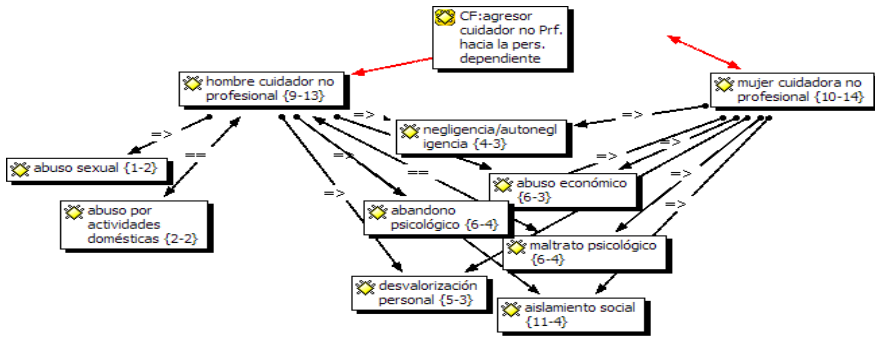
CF:agresor cuidador no Prf. hacia la pers. dependiente

hombre cuidador no profesional {9-13}

mujer cuidadora no profesional {10-14}

=>

=>

negligencia/autonegligencia {4-3}

=>

=>

==

abuso sexual {1-2}

==

abuso por actividades domésticas {2-2}

=>

==

abuso económico {6-3}

=>

=>

abandono psicológico {6-4}

=>

=>

maltrato psicológico {6-4}

desvalorización personal {5-3}

aislamiento social {11-4}